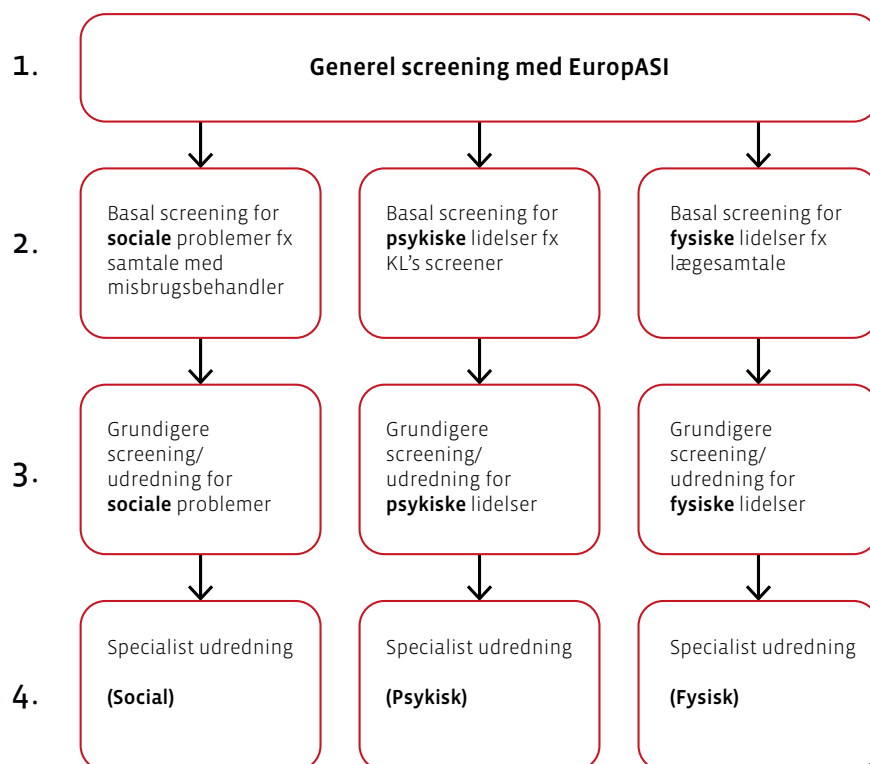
1.

Generel screening med EuropASI

2.

Basal screening for **sociale** problemer fx samtale med misbrugsbehandler

Basal screening for **psykiske** lidelser fx KL's screener

Basal screening for **fysiske** lidelser fx lægesamtale

3.

Grundigere screening/ udredning for **sociale** problemer

Grundigere screening/ udredning for **psykiske** lidelser

Grundigere screening/ udredning for **fysiske** lidelser

4.

Specialist udredning

(Social)

Specialist udredning

(Psykisk)

Specialist udredning

(Fysisk)